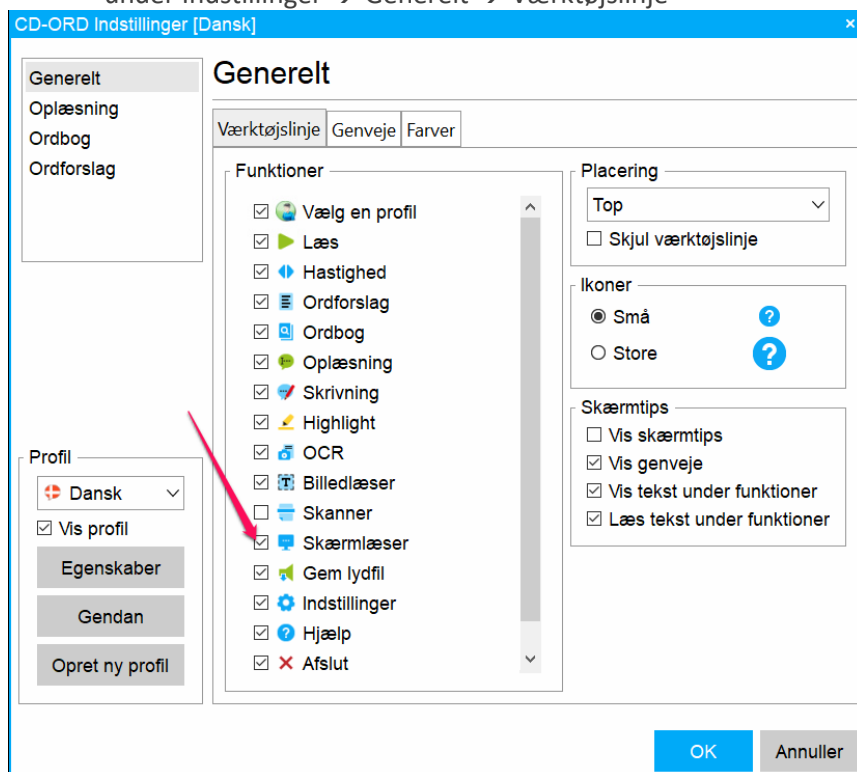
under Indstillinger → Generelt → Værktøjslinje

CD-ORD Indstillinger [Dansk]
×

Generelt
Oplæsning
Ordbog
Ordforslag

Generelt

Værktøjslinje | Genveje | Farver

Funktioner
☑ Vælg en profil
☑ Læs
☑ Hastighed
☑ Ordforslag
☑ Ordbog
☑ Oplæsning
☑ Skrivning
☑ Highlight
☑ OCR
☑ Billedlæser
☐ Skanner
☑ Skærmlæser
☑ Gem lydfil
☑ Indstillinger
☑ Hjælp
☑ Afslut

Placering
Top
☐ Skjul værktøjslinje

Ikoner
◉ Små
○ Store

Skærmtips
☐ Vis skærmtips
☑ Vis genveje
☑ Vis tekst under funktioner
☑ Læs tekst under funktioner

Profil
Dansk
☑ Vis profil
Egenskaber
Gendan
Opret ny profil

OK
Annuller